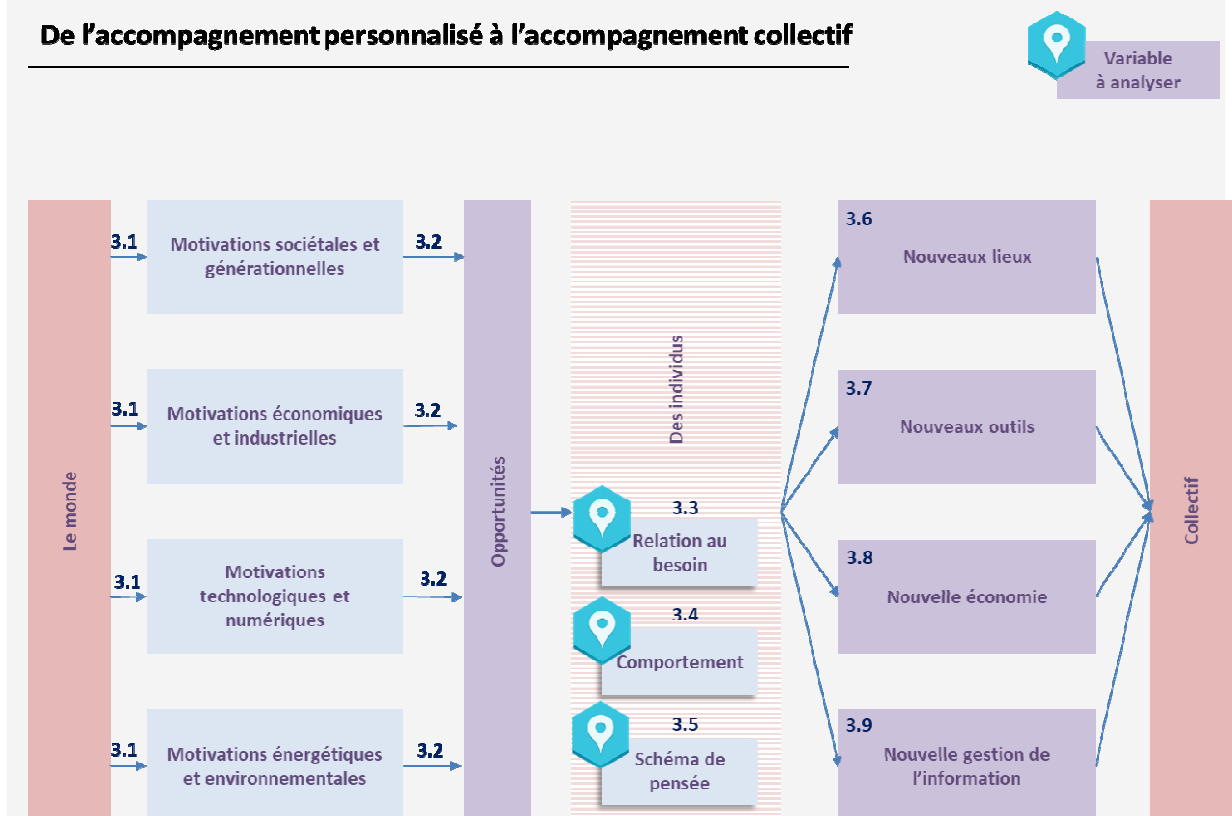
De l'accompagnement personnalisé à l'accompagnement collectif

Variable à analyser

Le monde

3.1

Motivations sociétales et générationnelles

3.2

3.1

Motivations économiques et industrielles

3.2

3.1

Motivations technologiques et numériques

3.2

3.1

Motivations énergétiques et environnementales

3.2

Opportunités

Des individus

3.3

Relation au besoin

3.4

Comportement

3.5

Schéma de pensée

3.6

Nouveaux lieux

3.7

Nouveaux outils

3.8

Nouvelle économie

3.9

Nouvelle gestion de l'information

Collectif